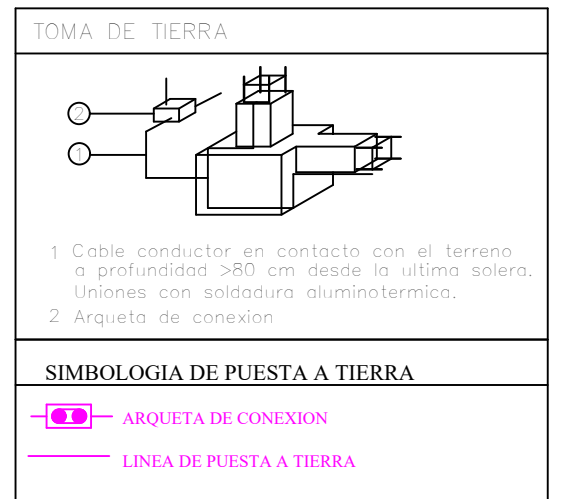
TOMA DE TIERRA

2

1

1 Cable conductor en contacto con el terreno a profundidad >80 cm desde la ultima solera. Uniones con soldadura aluminotermica.

2 Arqueta de conexion

SIMBOLOGIA DE PUESTA A TIERRA

ARQUETA DE CONEXION

LINEA DE PUESTA A TIERRA